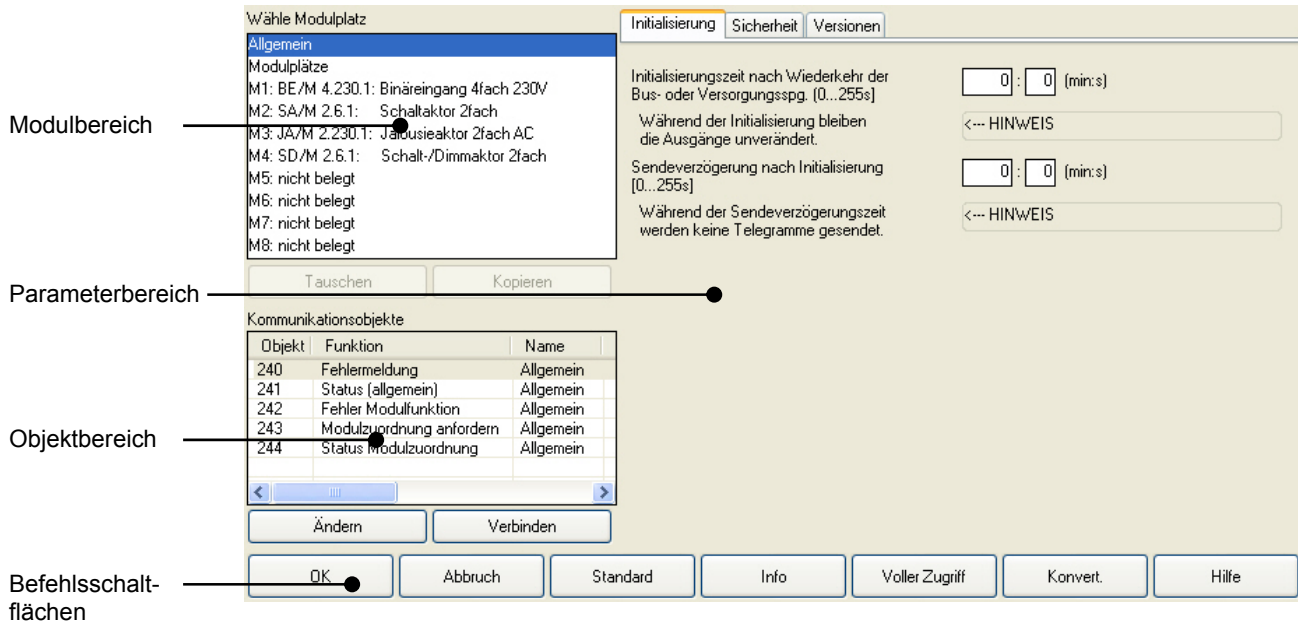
Modulbereich

Parameterbereich

Objektbereich

Befehlsschaltflächen

Wähle Modulplatz

Allgemein
Modulplätze
M1: BE/M 4.230.1: Binäreingang 4fach 230V
M2: SA/M 2.6.1: Schaltaktor 2fach
M3: JA/M 2.230.1: Jalousieaktor 2fach AC
M4: SD/M 2.6.1: Schalt-/Dimmaktor 2fach
M5: nicht belegt
M6: nicht belegt
M7: nicht belegt
M8: nicht belegt

Tauschen | Kopieren

Kommunikationsobjekte

| Objekt | Funktion | Name |
|---|---|---|
| 240 | Fehlermeldung | Allgemein |
| 241 | Status (allgemein) | Allgemein |
| 242 | Fehler Modulfunktion | Allgemein |
| 243 | Modulzuordnung anfordern | Allgemein |
| 244 | Status Modulzuordnung | Allgemein |

Ändern | Verbinden

Initialisierung | Sicherheit | Versionen

Initialisierungszeit nach Wiederkehr der Bus- oder Versorgungsspg. [0...255s] 0 : 0 (min:s)

Während der Initialisierung bleiben die Ausgänge unverändert. <--- HINWEIS

Sendeverzögerung nach Initialisierung [0...255s] 0 : 0 (min:s)

Während der Sendeverzögerungszeit werden keine Telegramme gesendet. <--- HINWEIS

OK | Abbruch | Standard | Info | Voller Zugriff | Konvert. | Hilfe